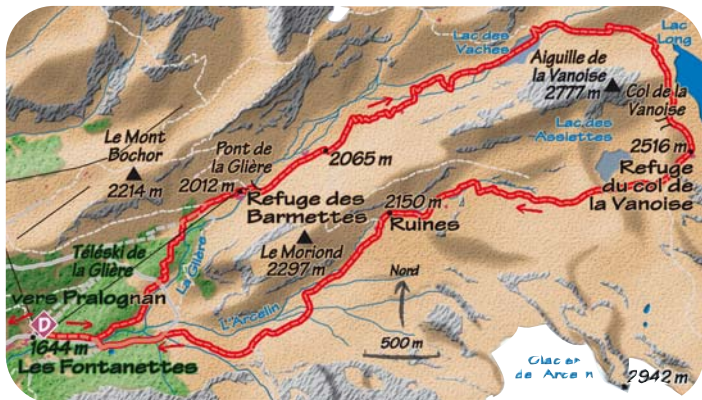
Lac des Vaches
Lac Long
Aiguille de la Vanoise
2777 m
Col de la Vanoise
Lac des Assiettes
2516 m
Refuge du col de la Vanoise
Le Mont Bochor
2214 m
Pont de la Glière
2012 m
2065 m
Refuge des Barmettes
2150 m
Ruines
Le Moriond
2297 m
Téléski de la Glière
La Glière
vers Pralognan
D
1644 m
Les Fontanettes
L'Arcelin
Nord
500 m
Glacier de Arcelin
2942 m